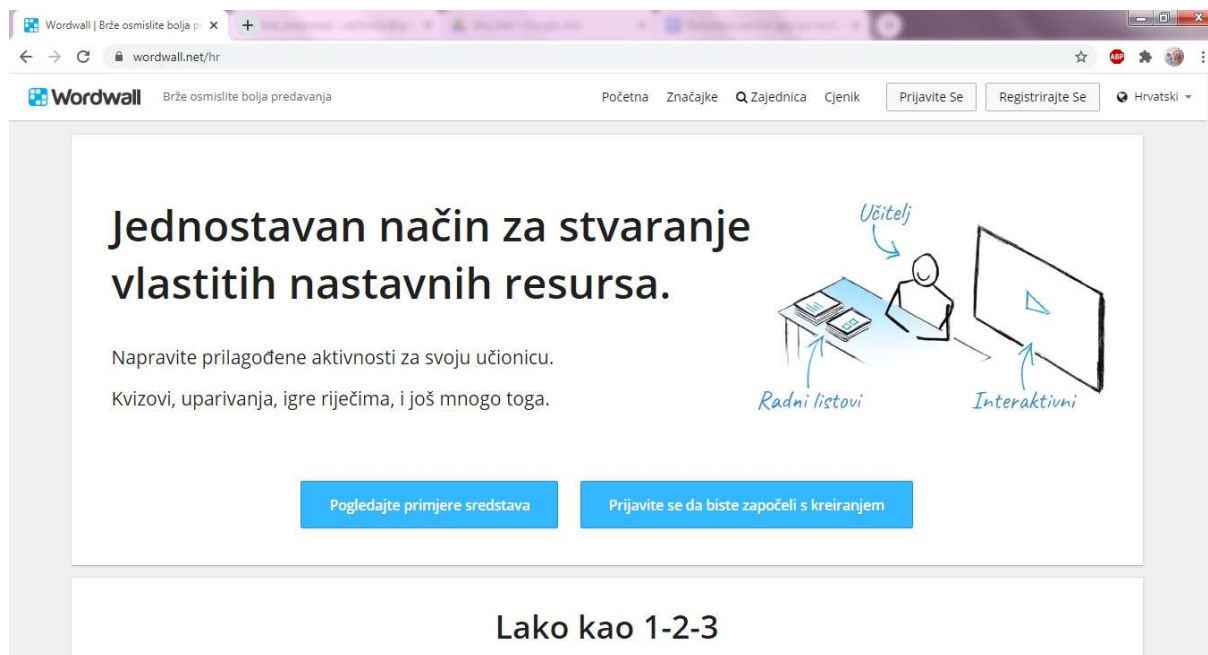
Wordwall | Brže osmislite bolja p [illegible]

wordwall.net/hr

Wordwall Brže osmislite bolja predavanja

Početna Značajke Zajednica Cjenik Prijavite Se Registrirajte Se Hrvatski

Jednostavan način za stvaranje vlastitih nastavnih resursa.

Napravite prilagođene aktivnosti za svoju učionicu.

Kvizovi, uparivanja, igre riječima, i još mnogo toga.

Učitelj

Radni listovi

Interaktivni

Pogledajte primjere sredstava

Prijavite se da biste započeli s kreiranjem

Lako kao 1-2-3